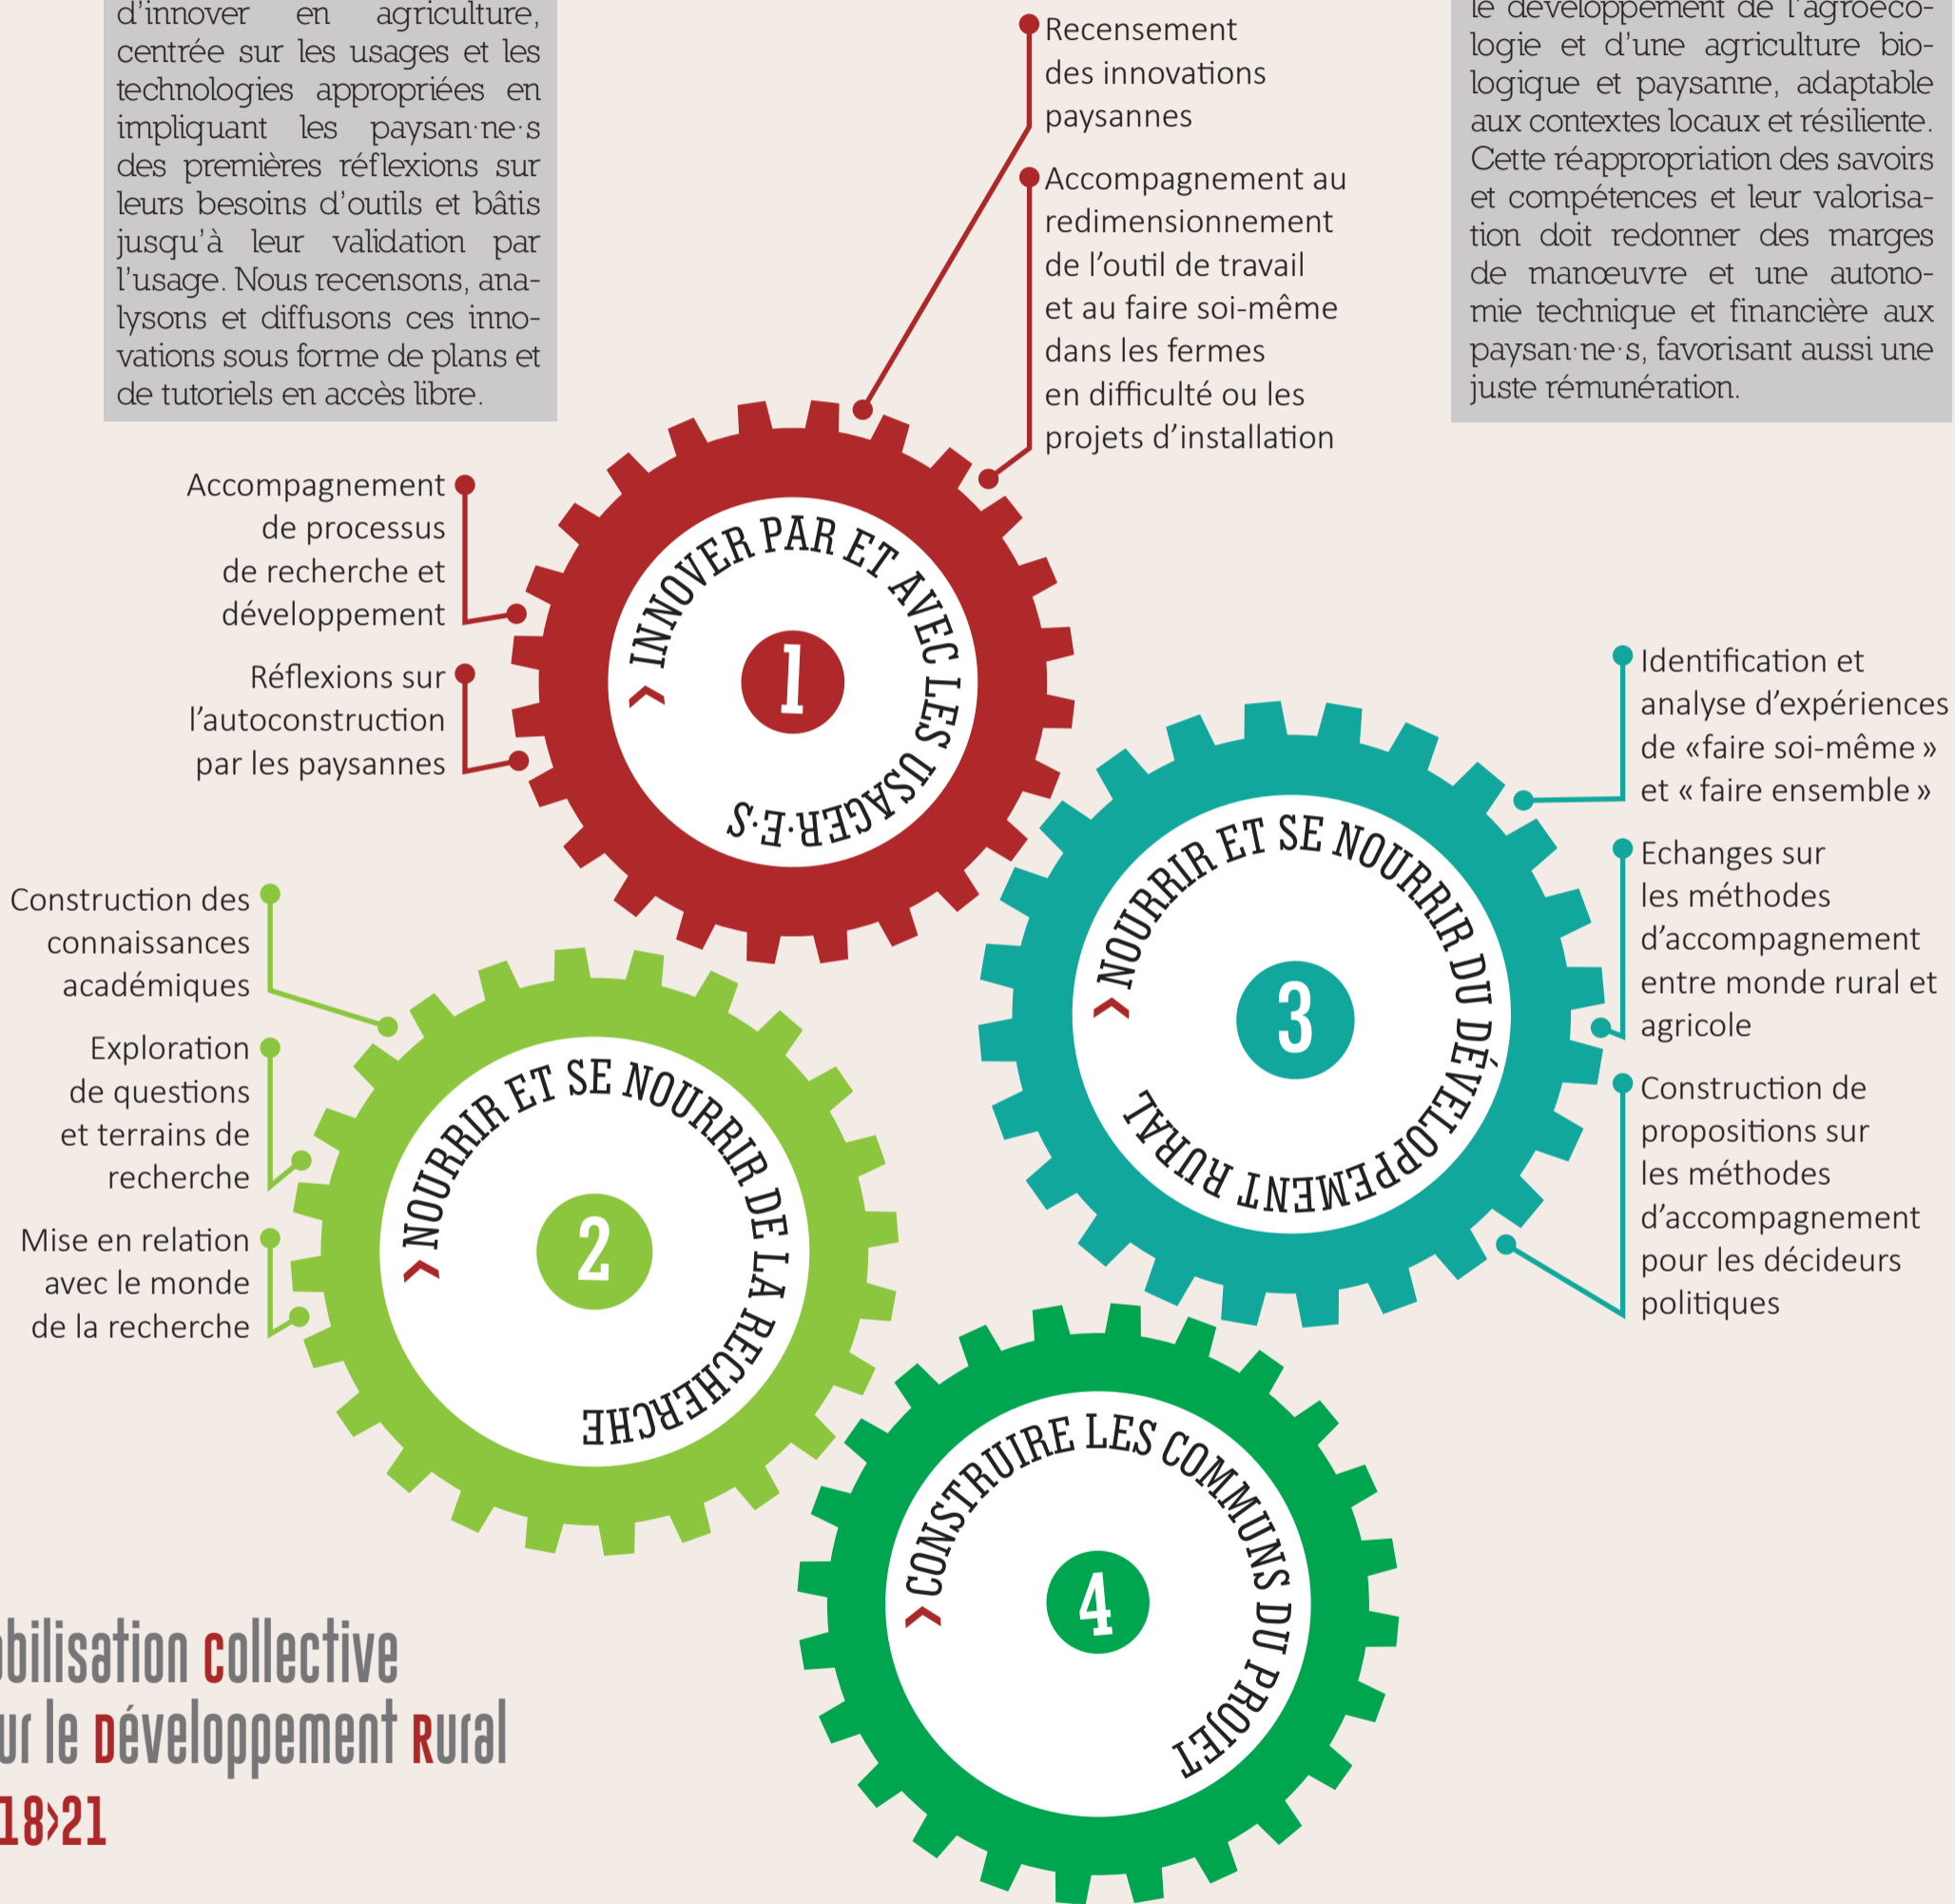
d'innover en agriculture, centrée sur les usages et les technologies appropriées en impliquant les paysan·ne·s des premières réflexions sur leurs besoins d'outils et bâtis jusqu'à leur validation par l'usage. Nous recensons, analysons et diffusons ces innovations sous forme de plans et de tutoriels en accès libre.

Recensement des innovations paysannes

Accompagnement au redimensionnement de l'outil de travail et au faire soi-même dans les fermes en difficulté ou les projets d'installation

le développement de l'agroécologie et d'une agriculture biologique et paysanne, adaptable aux contextes locaux et résiliente. Cette réappropriation des savoirs et compétences et leur valorisation doit redonner des marges de manœuvre et une autonomie technique et financière aux paysan·ne·s, favorisant aussi une juste rémunération.

Accompagnement de processus de recherche et développement

Réflexions sur l'autoconstruction par les paysannes

INNOVER PAR ET AVEC LES USAGER·E·S

1

Identification et analyse d'expériences de «faire soi-même» et « faire ensemble »

Echanges sur les méthodes d'accompagnement entre monde rural et agricole

Construction de propositions sur les méthodes d'accompagnement pour les décideurs politiques

NOURRIR ET SE NOURRIR DU DÉVELOPPEMENT RURAL

3

Construction des connaissances académiques

Exploration de questions et terrains de recherche

Mise en relation avec le monde de la recherche

NOURRIR ET SE NOURRIR DE LA RECHERCHE

2

CONSTRUIRE LES COMMUNS DU PROJET

4

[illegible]bilisation collective
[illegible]ur le Développement Rural
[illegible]18›21